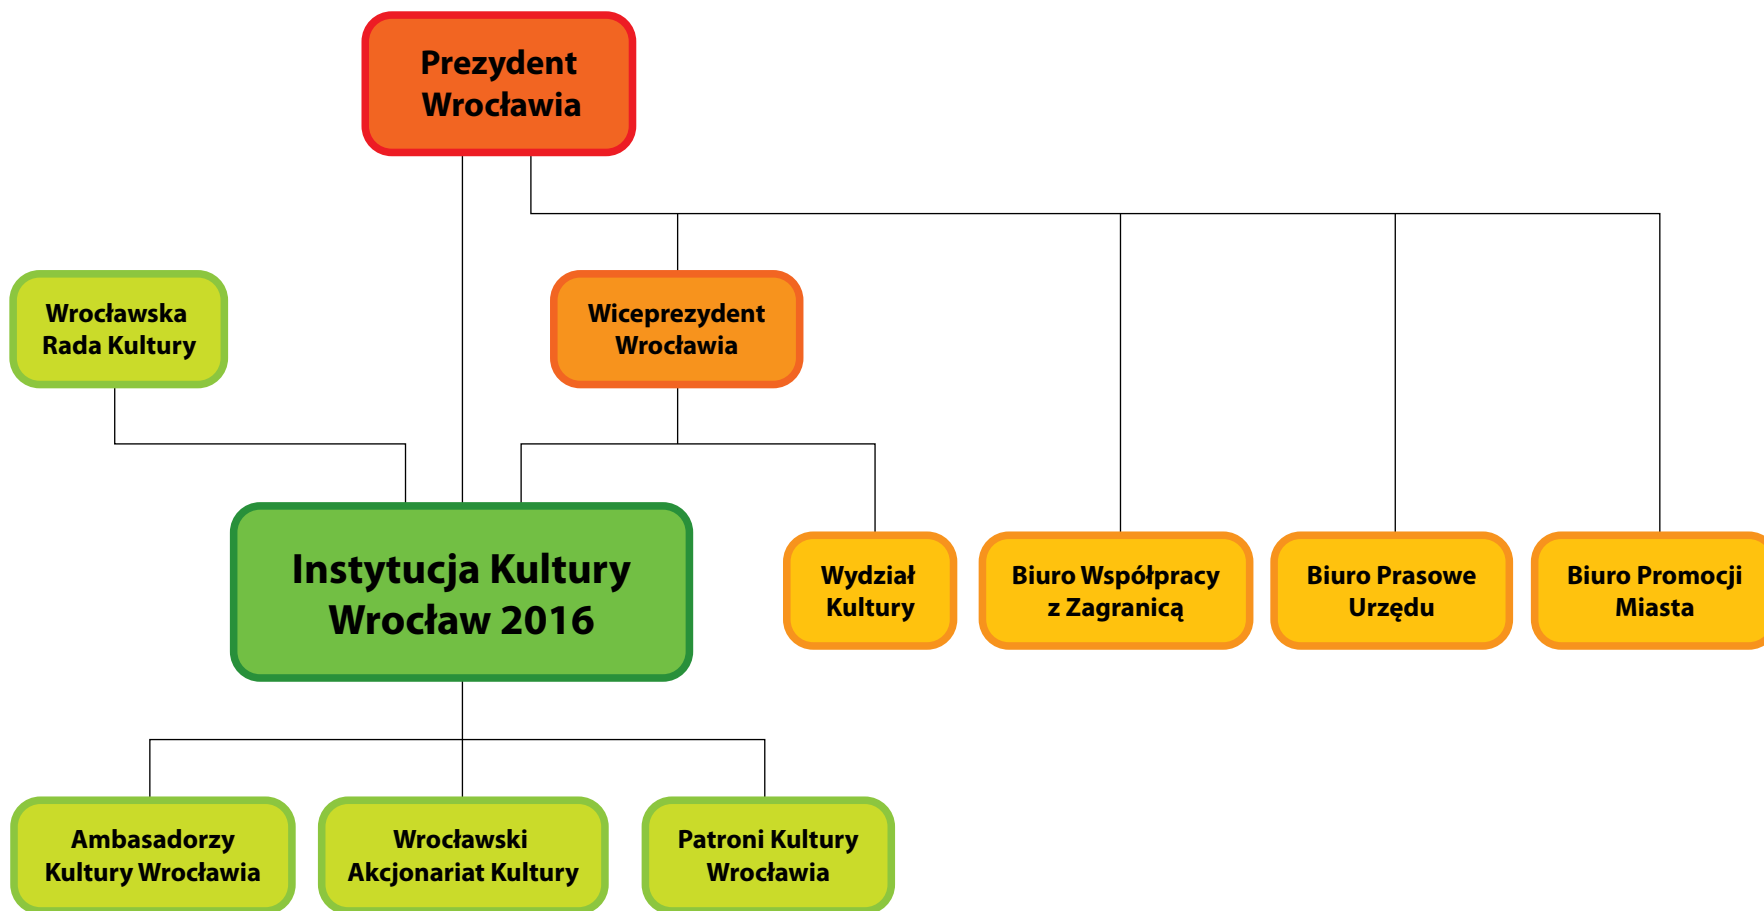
Prezydent Wrocławia

Wrocławska Rada Kultury

Wiceprezydent Wrocławia

Instytucja Kultury Wrocław 2016

Wydział Kultury

Biuro Współpracy z Zagranicą

Biuro Prasowe Urzędu

Biuro Promocji Miasta

Ambasadorzy Kultury Wrocławia

Wrocławski Akcjonariat Kultury

Patroni Kultury Wrocławia